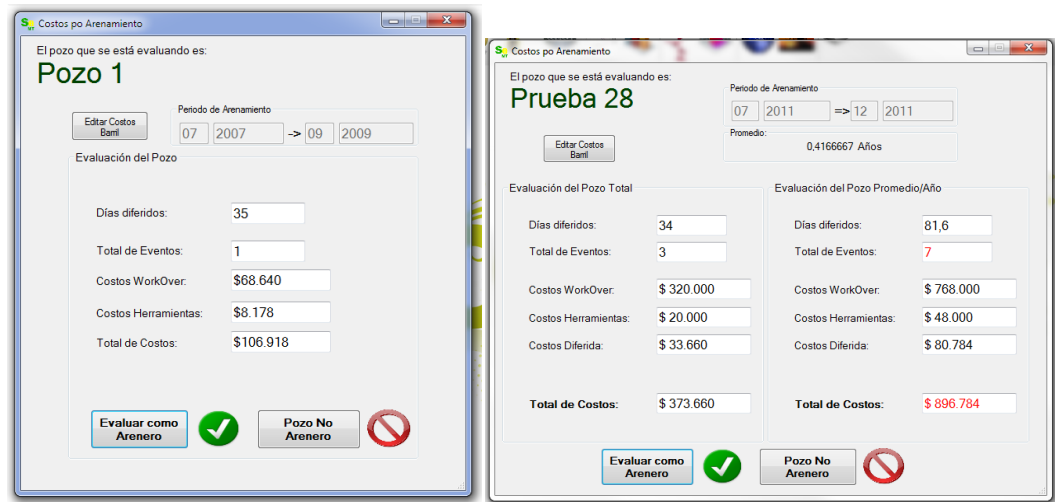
Costos po Arenamiento

El pozo que se está evaluando es:
Pozo 1

Editar Costos Barril

Periodo de Arenamiento
07 2007 -> 09 2009

Evaluación del Pozo

Días diferidos: 35
Total de Eventos: 1
Costos WorkOver: $68.640
Costos Herramientas: $8.178
Total de Costos: $106.918

Evaluar como Arenero

Pozo No Arenero

Costos po Arenamiento

El pozo que se está evaluando es:
Prueba 28

Periodo de Arenamiento
07 2011 => 12 2011

Editar Costos Barril

Promedio:
0,4166667 Años

Evaluación del Pozo Total

Días diferidos: 34
Total de Eventos: 3
Costos WorkOver: $ 320.000
Costos Herramientas: $ 20.000
Costos Diferida: $ 33.660
Total de Costos: $ 373.660

Evaluación del Pozo Promedio/Año

Días diferidos: 81,6
Total de Eventos: 7
Costos WorkOver: $ 768.000
Costos Herramientas: $ 48.000
Costos Diferida: $ 80.784
Total de Costos: $ 896.784

Evaluar como Arenero

Pozo No Arenero